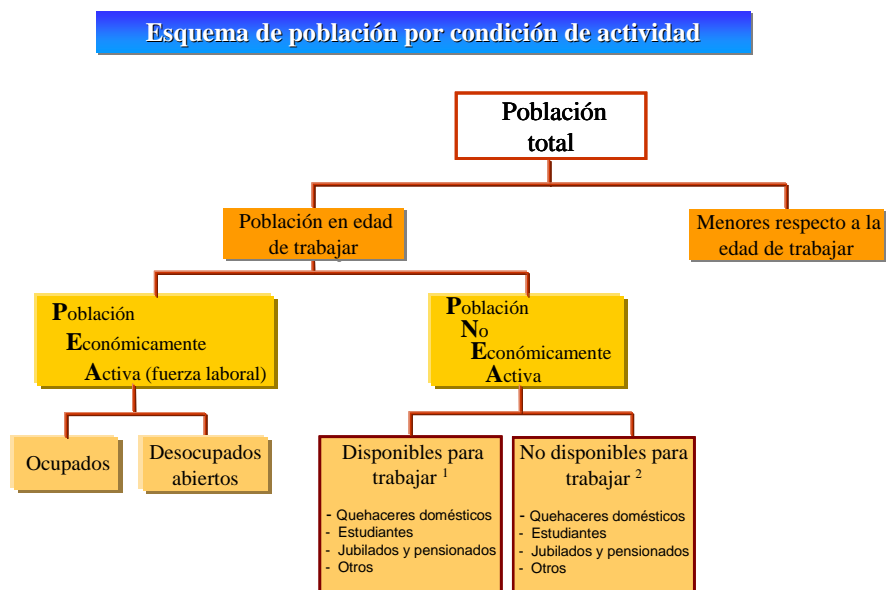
Esquema de población por condición de actividad

Población total

Población en edad de trabajar

Menores respecto a la edad de trabajar

Población Económicamente Activa (fuerza laboral)

Población No Económicamente Activa

Ocupados

Desocupados abiertos

Disponibles para trabajar $^1$

- Quehaceres domésticos
- Estudiantes
- Jubilados y pensionados
- Otros

No disponibles para trabajar $^2$

- Quehaceres domésticos
- Estudiantes
- Jubilados y pensionados
- Otros